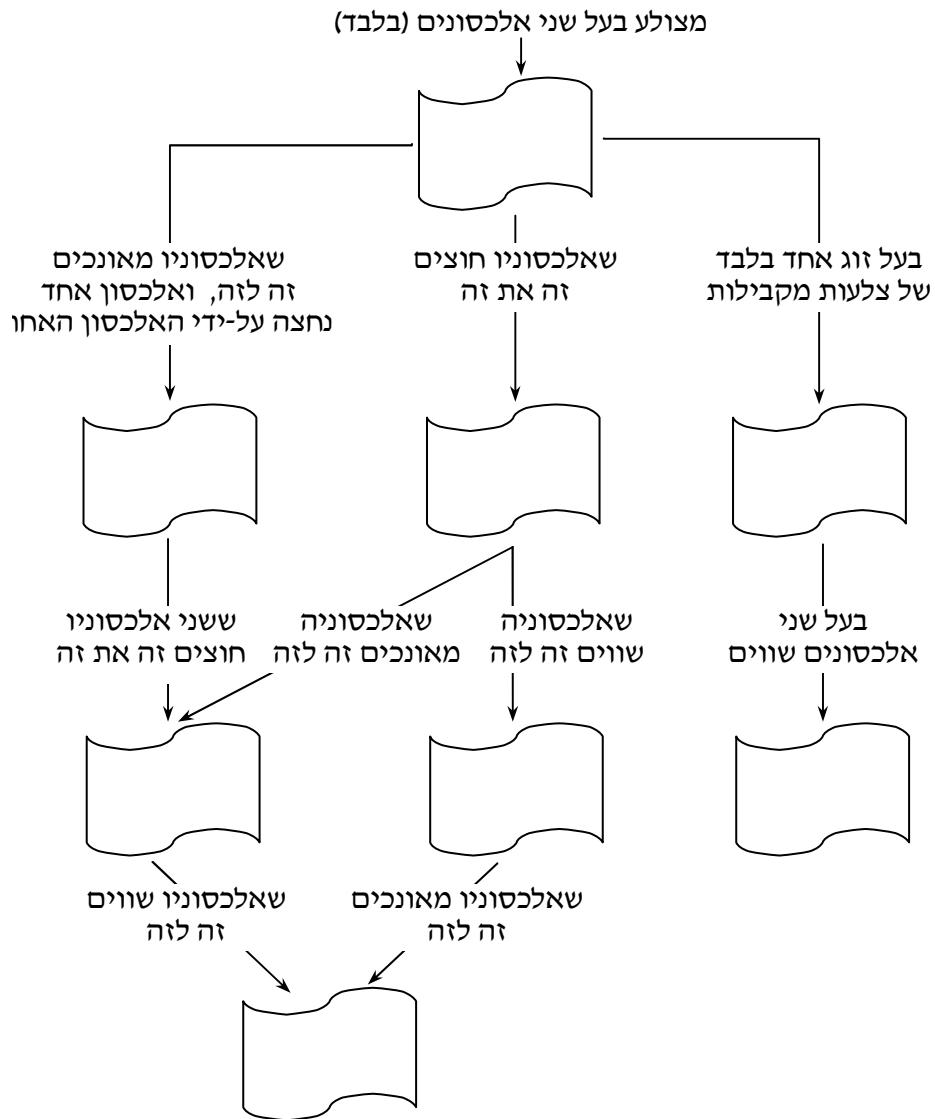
מצולע בעל שני אלכסונים (בלבד)

בעל זוג אחד בלבד של צלעות מקבילות

שאלכסוניו חוצים זה את זה

שאלכסוניו מאונכים זה לזה, ואלכסון אחד נחצה על-ידי האלכסון האחר

בעל שני אלכסונים שווים

שאלכסוניה שווים זה לזה

שאלכסוניה מאונכים זה לזה

ששני אלכסוניו חוצים זה את זה

שאלכסוניו מאונכים זה לזה

שאלכסוניו שווים זה לזה